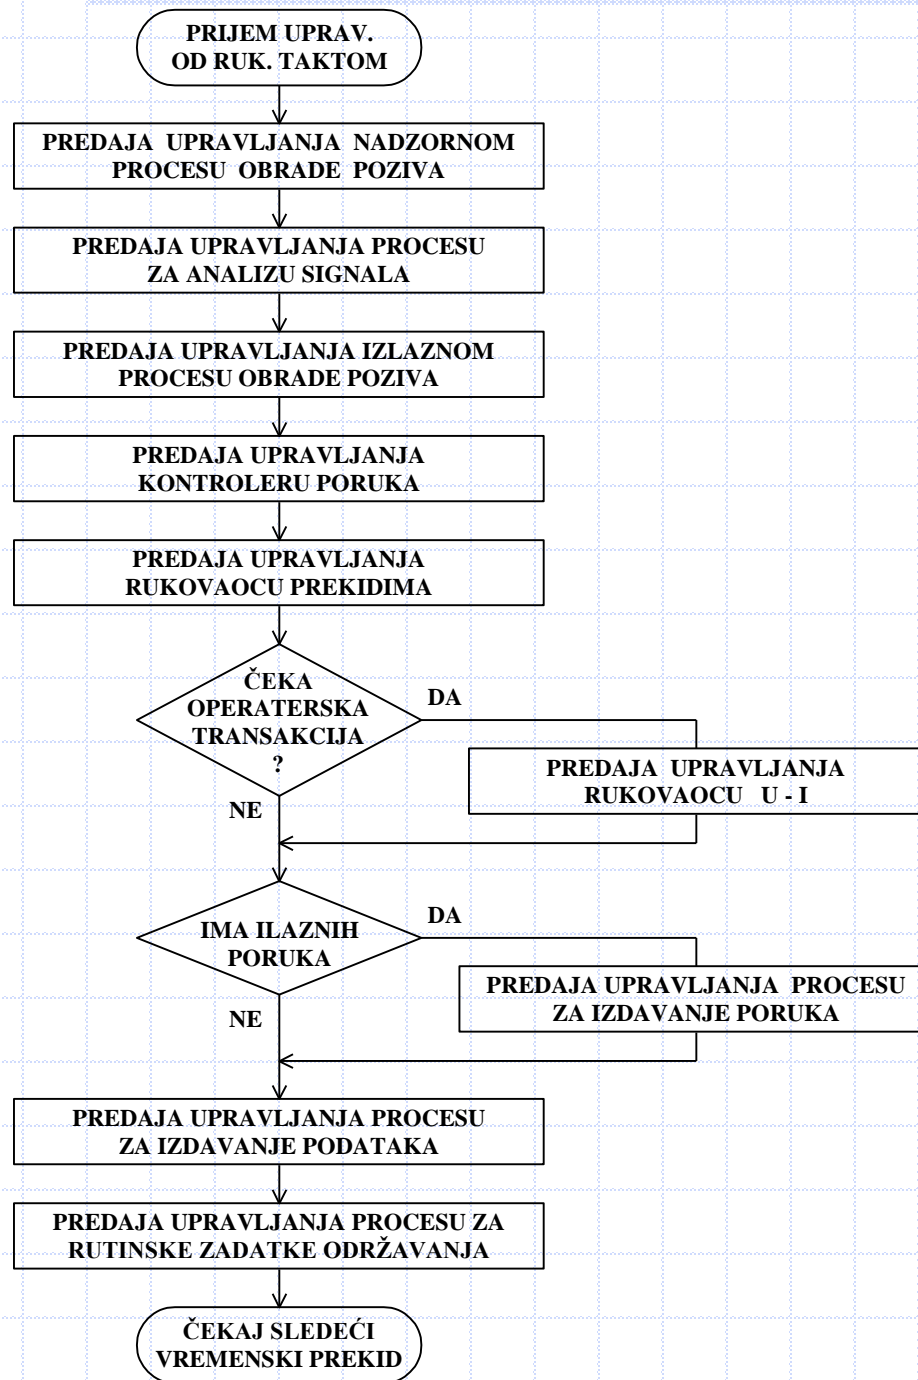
PRIJEM UPRAV. OD RUK. TAKTOM

PREDAJA UPRAVLJANJA NADZORNOM PROCESU OBRADE POZIVA

PREDAJA UPRAVLJANJA PROCESU ZA ANALIZU SIGNALA

PREDAJA UPRAVLJANJA IZLAZNOM PROCESU OBRADE POZIVA

PREDAJA UPRAVLJANJA KONTROLERU PORUKA

PREDAJA UPRAVLJANJA RUKOVAOCU PREKIDIMA

ČEKA OPERATERSKA TRANSAKCIJA ?

DA

PREDAJA UPRAVLJANJA RUKOVAOCU U - I

NE

IMA ILAZNIH PORUKA

DA

PREDAJA UPRAVLJANJA PROCESU ZA IZDAVANJE PORUKA

NE

PREDAJA UPRAVLJANJA PROCESU ZA IZDAVANJE PODATAKA

PREDAJA UPRAVLJANJA PROCESU ZA RUTINSKE ZADATKE ODRŽAVANJA

ČEKAJ SLEDEĆI VREMENSKI PREKID